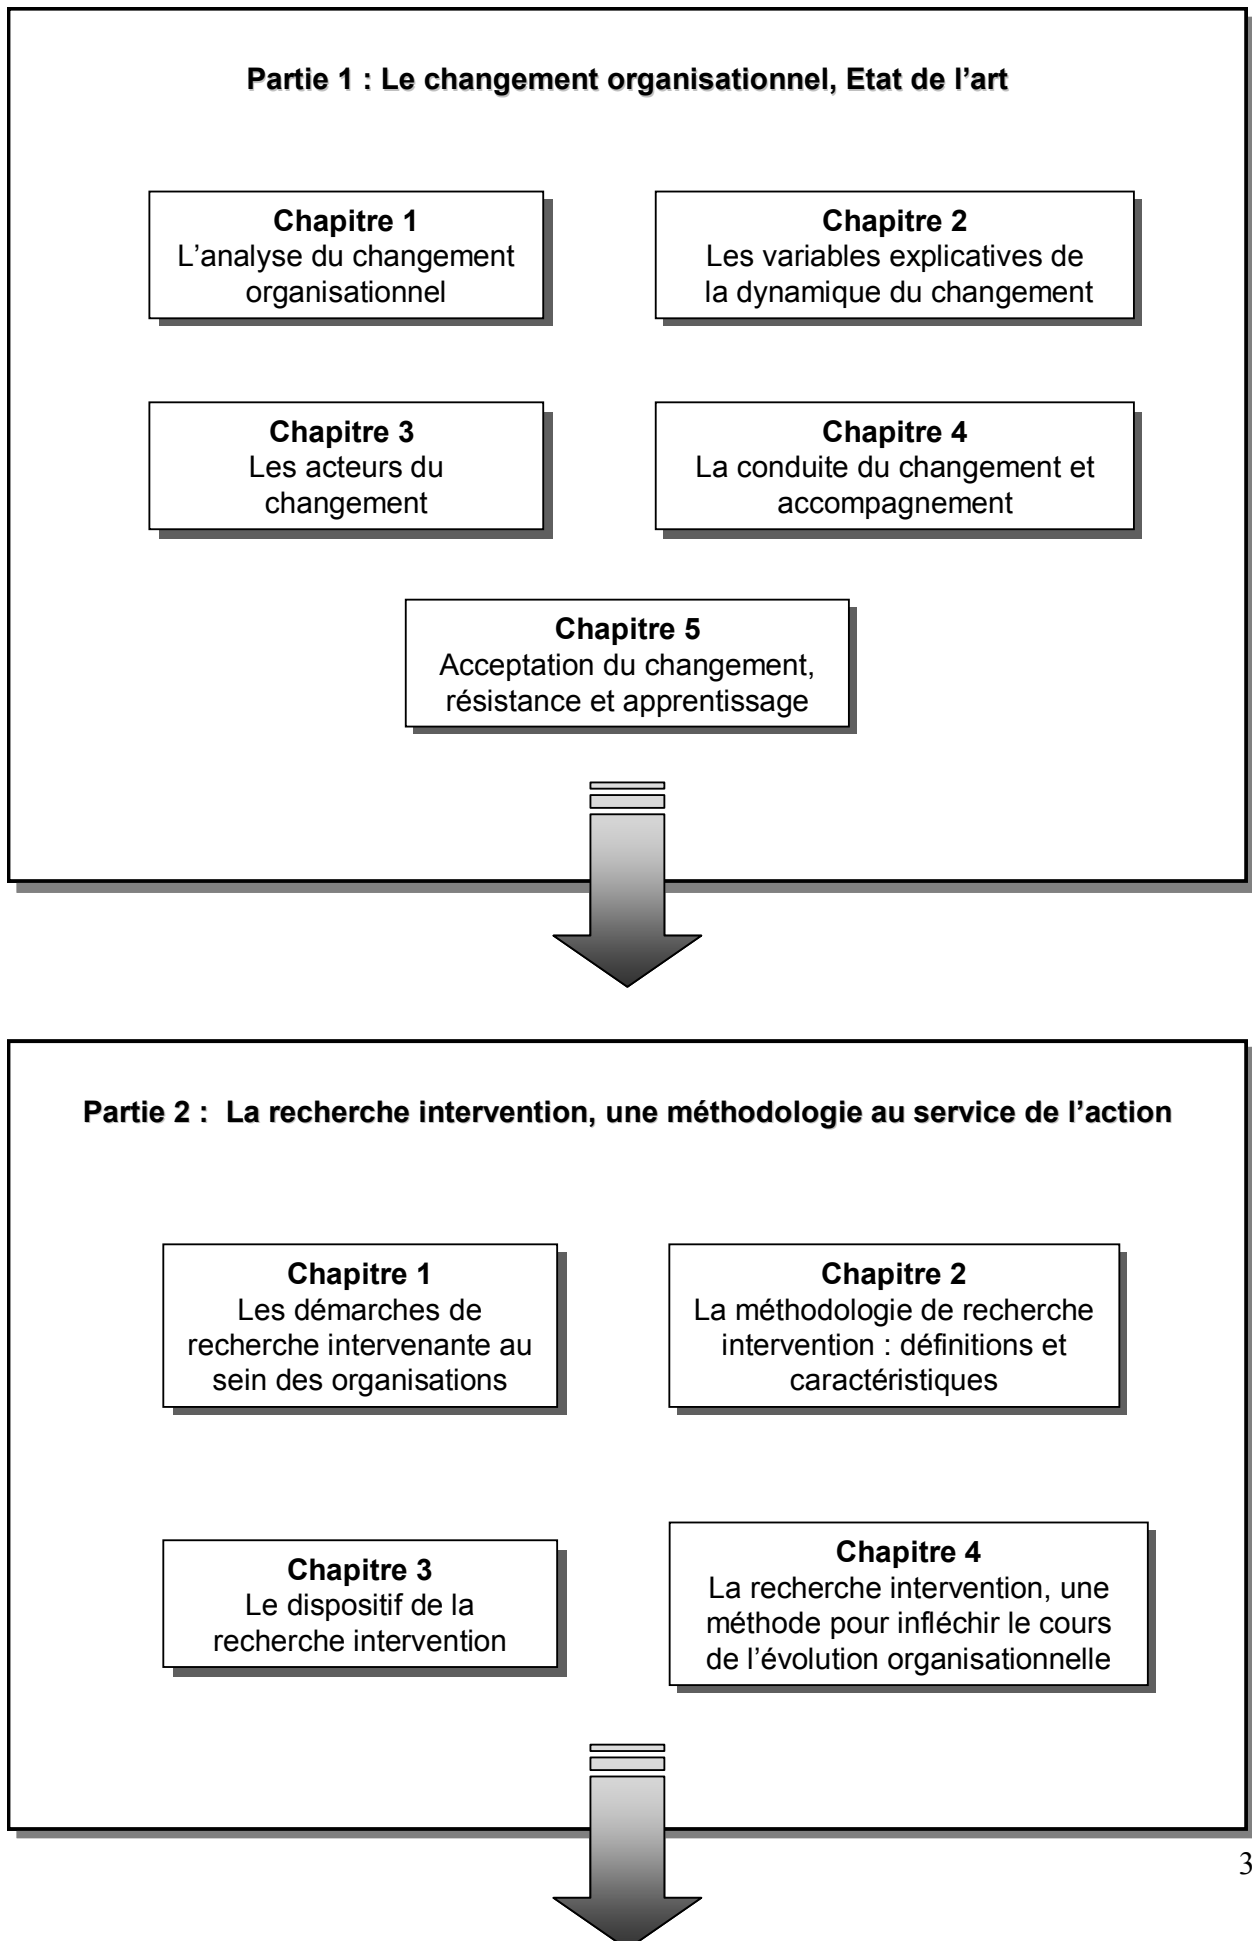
Partie 1 : Le changement organisationnel, Etat de l'art

Chapitre 1
L'analyse du changement organisationnel

Chapitre 2
Les variables explicatives de la dynamique du changement

Chapitre 3
Les acteurs du changement

Chapitre 4
La conduite du changement et accompagnement

Chapitre 5
Acceptation du changement, résistance et apprentissage

Partie 2 : La recherche intervention, une méthodologie au service de l'action

Chapitre 1
Les démarches de recherche intervenante au sein des organisations

Chapitre 2
La méthodologie de recherche intervention : définitions et caractéristiques

Chapitre 3
Le dispositif de la recherche intervention

Chapitre 4
La recherche intervention, une méthode pour infléchir le cours de l'évolution organisationnelle

3